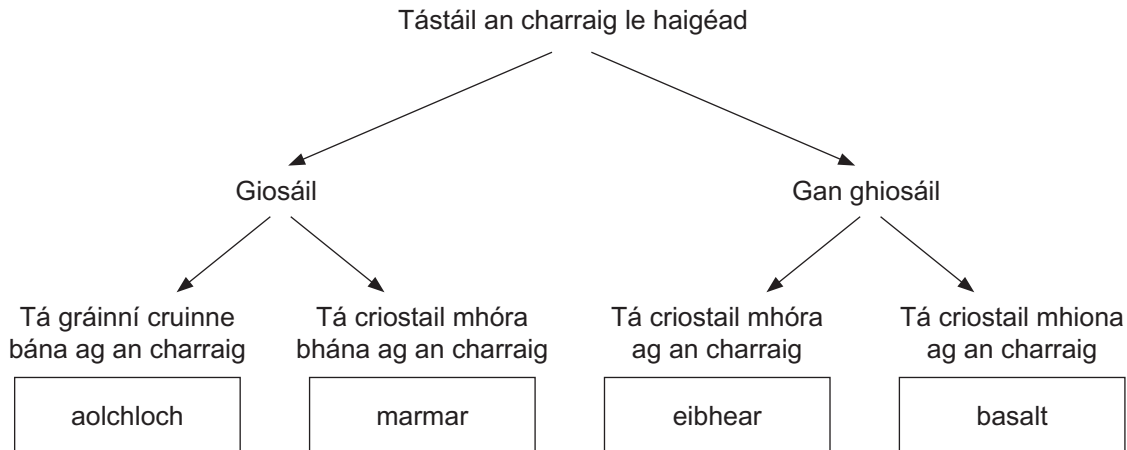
Tástáil an charraig le haigéad

Giosáil

Gan ghiosáil

Tá gráinní cruinne bána ag an charraig

aolchloch

Tá criostail mhóra bhána ag an charraig

marmar

Tá criostail mhóra ag an charraig

eibhear

Tá criostail mhiona ag an charraig

basalt